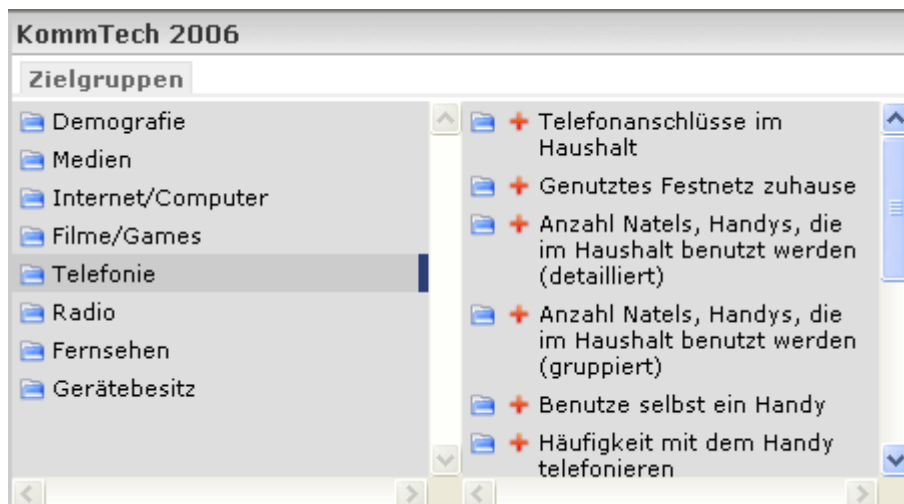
KommTech 2006

Zielgruppen

Demografie
Medien
Internet/Computer
Filme/Games
Telefonie
Radio
Fernsehen
Gerätebesitz

Telefonanschlüsse im Haushalt
Genutztes Festnetz zuhause
Anzahl Natels, Handys, die im Haushalt benutzt werden (detailliert)
Anzahl Natels, Handys, die im Haushalt benutzt werden (gruppiert)
Benutze selbst ein Handy
Häufigkeit mit dem Handy telefonieren